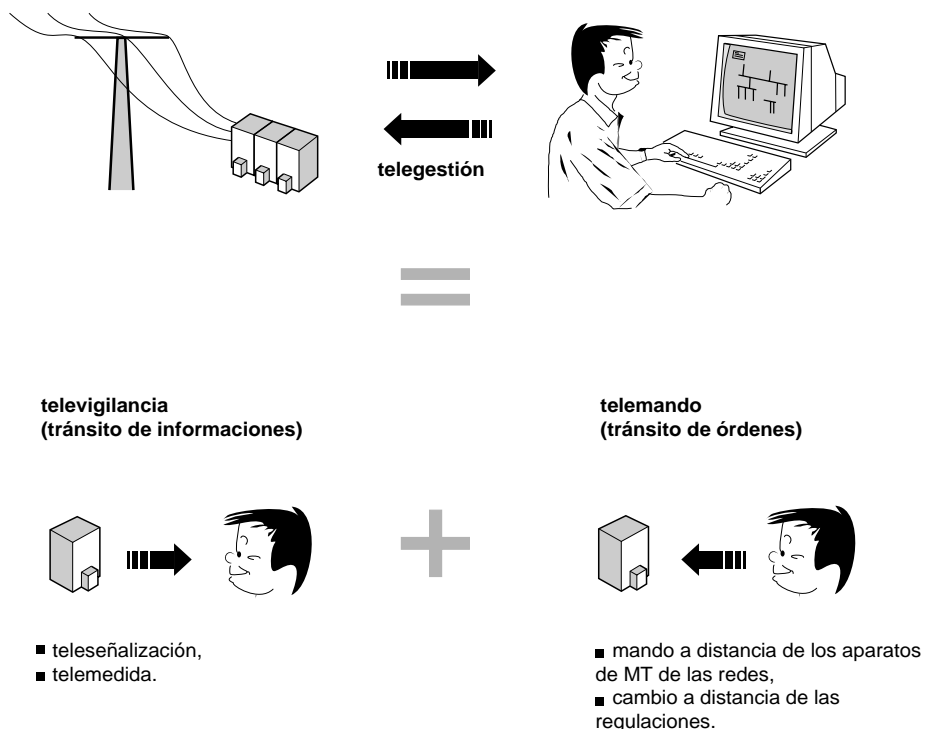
telegestión

televigilancia
(tránsito de informaciones)

telemando
(tránsito de órdenes)

■ teleseñalización,
■ telemedida.

■ mando a distancia de los aparatos de MT de las redes,
■ cambio a distancia de las regulaciones.